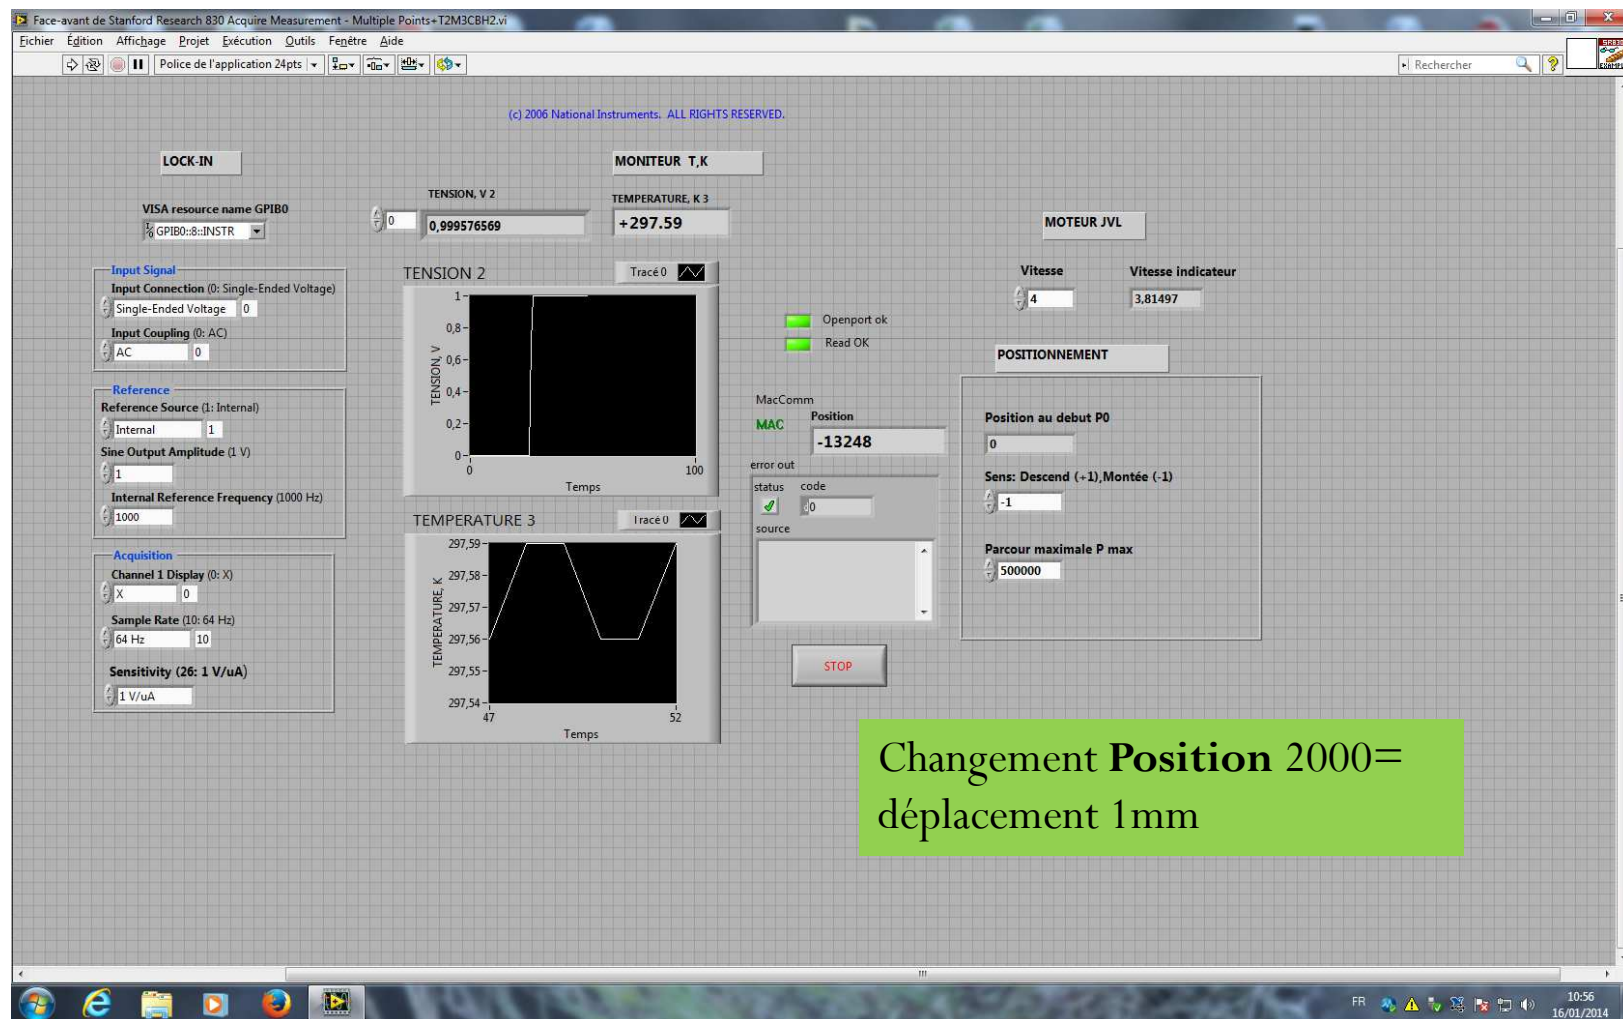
Face-avant de Stanford Research 830 Acquire Measurement - Multiple Points+T2M3CBH2.vi

Fichier Édition Affichage Projet Exécution Outils Fenêtre Aide

Police de l'application 24pts

Rechercher

(c) 2006 National Instruments. ALL RIGHTS RESERVED.

LOCK-IN

MONITEUR T,K

TENSION, V 2

TEMPERATURE, K 3

VISA resource name GPIB0

GPIB0::8::INSTR

0

0,999576569

+297.59

MOTEUR JVL

Input Signal

Input Connection (0: Single-Ended Voltage)

Single-Ended Voltage 0

Input Coupling (0: AC)

AC 0

TENSION 2

Tracé 0

1
0,8
0,6
0,4
0,2
0
0
100

TENSION, V

Temps

Vitesse

Vitesse indicateur

4

3,81497

Openport ok

Read OK

POSITIONNEMENT

Reference

Reference Source (1: Internal)

Internal 1

Sine Output Amplitude (1 V)

1

Internal Reference Frequency (1000 Hz)

1000

MacComm

MAC

Position

-13248

error out

status code

0

source

Position au debut P0

0

Sens: Descend (+1),Montée (-1)

-1

Parcour maximale P max

500000

TEMPERATURE 3

Tracé 0

297,59
297,58
297,57
297,56
297,55
297,54
47
52

TEMPERATURE, K

Temps

Acquisition

Channel 1 Display (0: X)

X 0

Sample Rate (10: 64 Hz)

64 Hz 10

Sensitivity (26: 1 V/uA)

1 V/uA

STOP

Changement **Position** 2000= déplacement 1mm

FR

10:56
16/01/2014